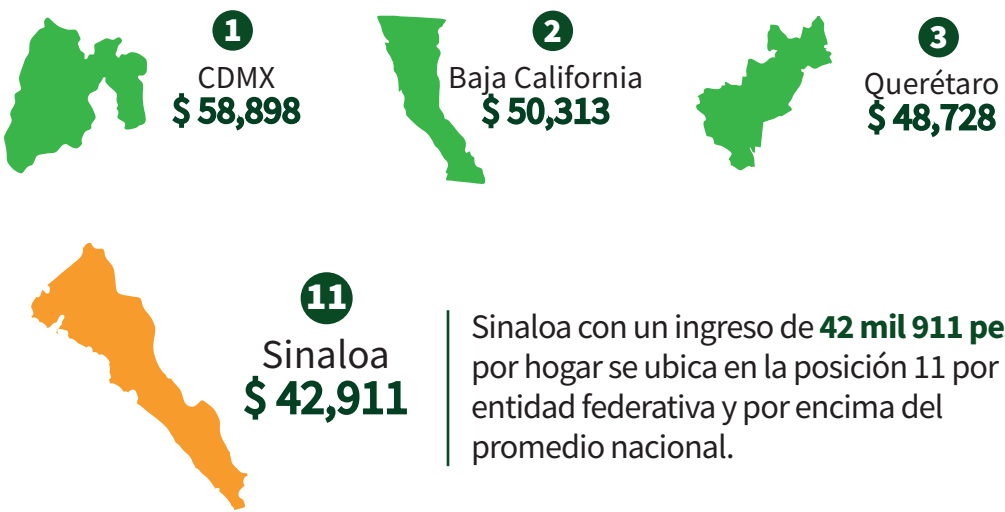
1
CDMX
$ 58,898

2
Baja California
$ 50,313

3
Querétaro
$ 48,728

11
Sinaloa
$ 42,911

Sinaloa con un ingreso de 42 mil 911 pe por hogar se ubica en la posición 11 por entidad federativa y por encima del promedio nacional.